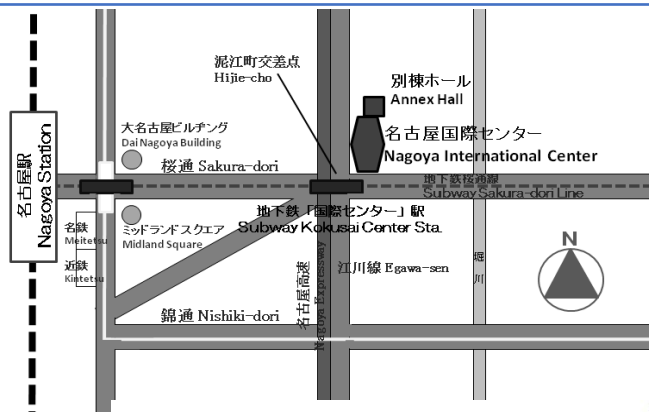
名古屋駅
Nagoya Station

泥江町交差点
Hijie-cho

別棟ホール
Annex Hall

大名古屋ビルヂング
Dai Nagoya Building

名古屋国際センター
Nagoya International Center

桜通 Sakura-dori

地下鉄桜通線
Subway Sakura-dori Line

名鉄
Meitetsu

ミッドランドスクエア
Midland Square

地下鉄「国際センター」駅
Subway Kokusai Center Sta.

近鉄
Kintetsu

名古屋高速
Nagoya Expressway

江川線 Egawa-sen

堀川

N

錦通 Nishiki-dori